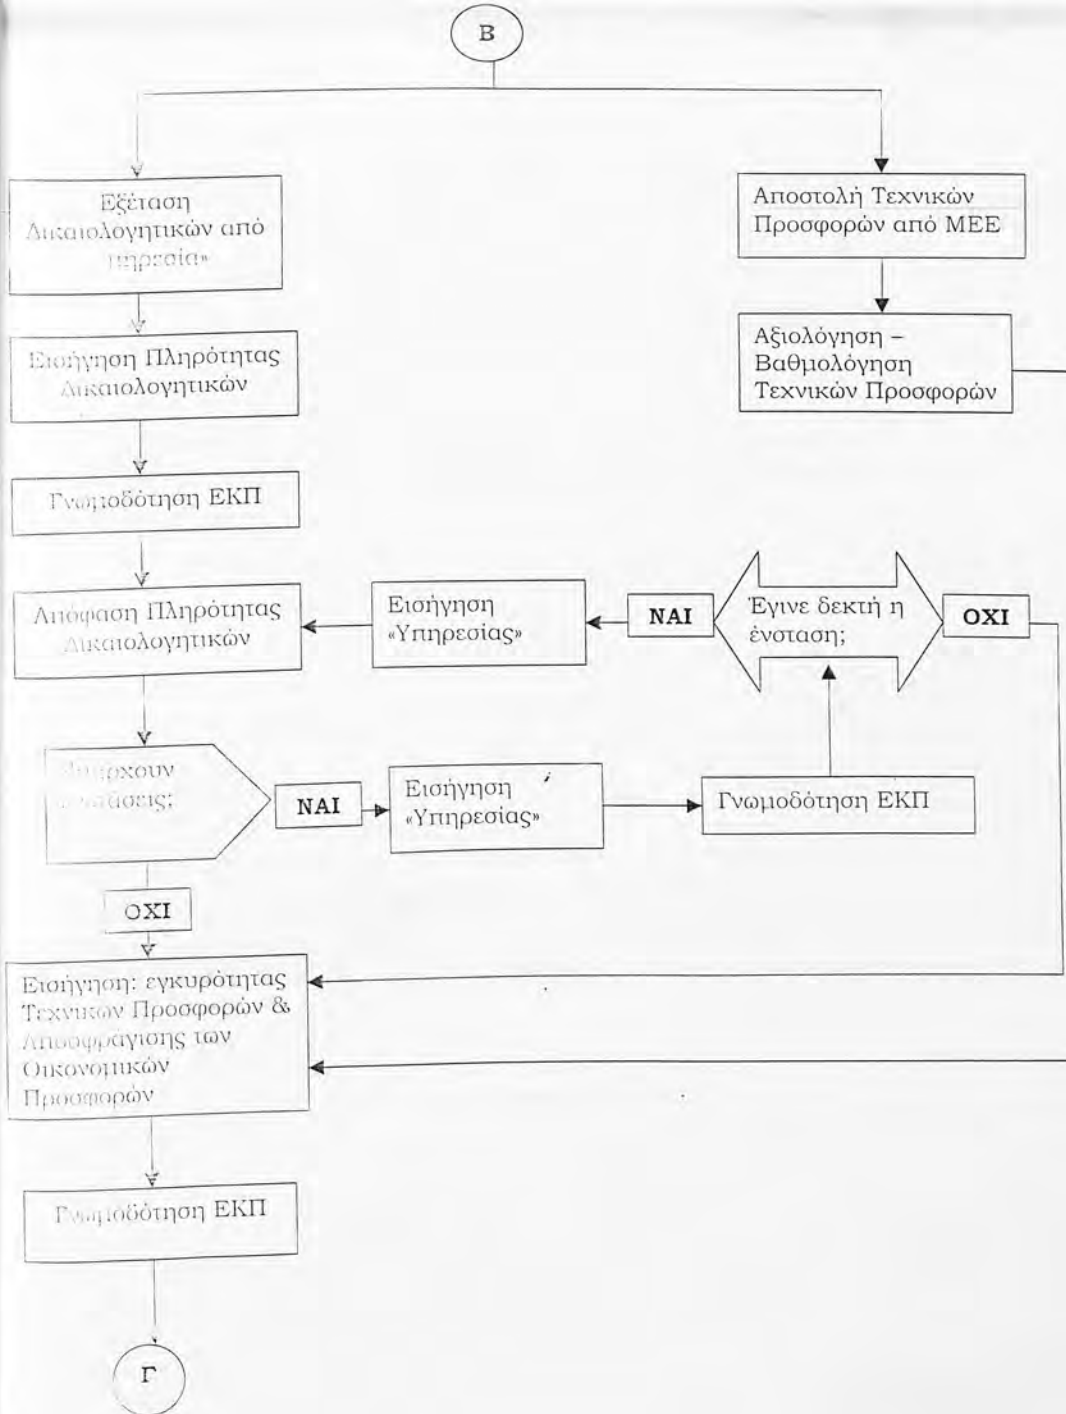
Β

Εξέταση Δικαιολογητικών από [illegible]»

Αποστολή Τεχνικών Προσφορών από ΜΕΕ

Εισήγηση Πληρότητας Δικαιολογητικών

Αξιολόγηση – Βαθμολόγηση Τεχνικών Προσφορών

Γνωμοδότηση ΕΚΠ

Απόφαση Πληρότητας Δικαιολογητικών

Εισήγηση «Υπηρεσίας»

ΝΑΙ

Έγινε δεκτή η ένσταση;

ΟΧΙ

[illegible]πάρχουν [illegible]στάσεις;

ΝΑΙ

Εισήγηση «Υπηρεσίας»

Γνωμοδότηση ΕΚΠ

ΟΧΙ

Εισήγηση: εγκυρότητας Τεχνικών Προσφορών & Αποσφράγισης των Οικονομικών Προσφορών

Γνωμοδότηση ΕΚΠ

Γ